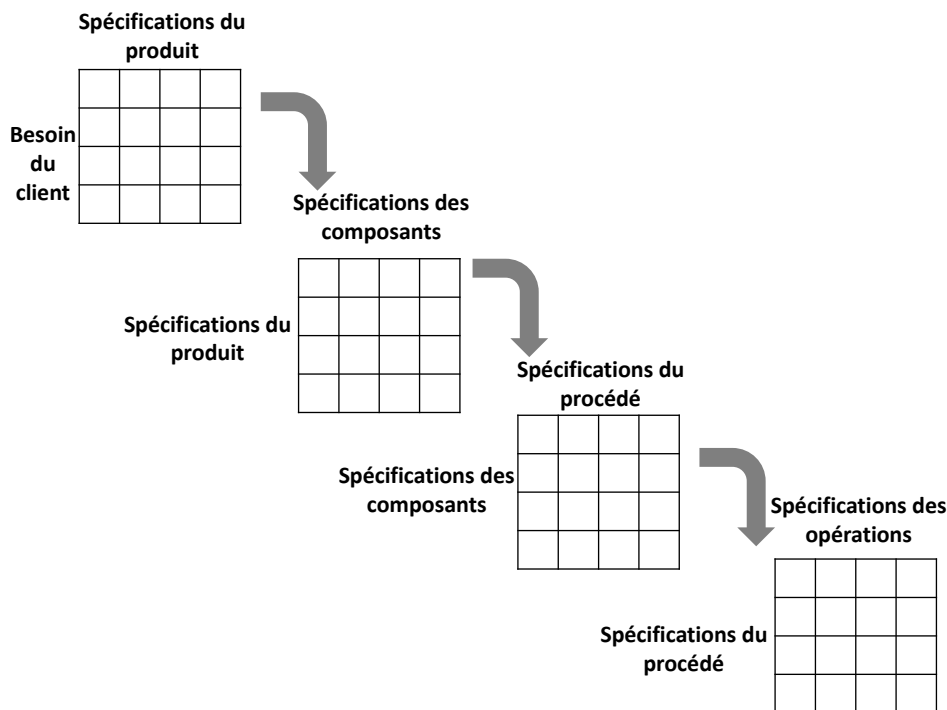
Spécifications du produit

Besoin du client

Spécifications des composants

Spécifications du produit

Spécifications du procédé

Spécifications des composants

Spécifications des opérations

Spécifications du procédé